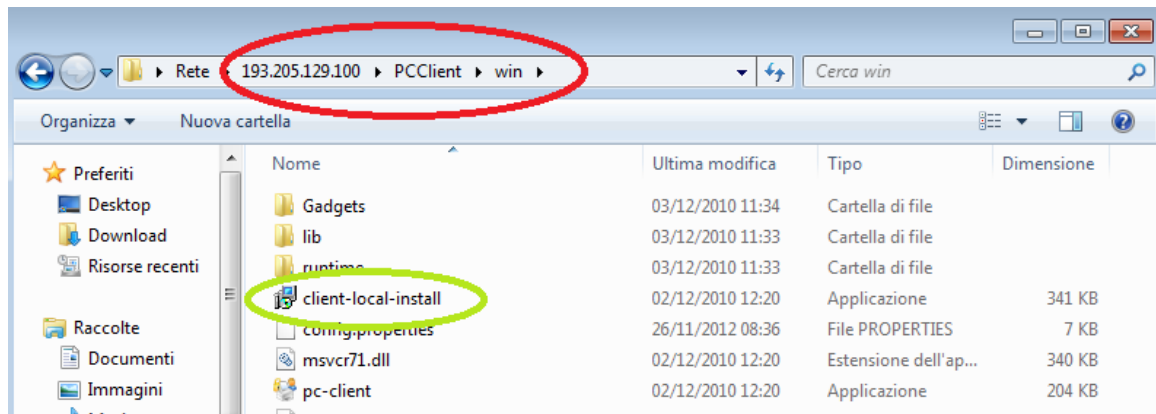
Rete ▸ 193.205.129.100 ▸ PCClient ▸ win ▸

Cerca win

Organizza ▾ Nuova cartella

Preferiti
Desktop
Download
Risorse recenti

Raccolte
Documenti
Immagini

| Nome | Ultima modifica | Tipo | Dimensione |
|---|---|---|---|
| Gadgets | 03/12/2010 11:34 | Cartella di file | |
| lib | 03/12/2010 11:33 | Cartella di file | |
| runtime | 03/12/2010 11:33 | Cartella di file | |
| client-local-install | 02/12/2010 12:20 | Applicazione | 341 KB |
| config.properties | 26/11/2012 08:36 | File PROPERTIES | 7 KB |
| msvcr71.dll | 02/12/2010 12:20 | Estensione dell'ap... | 340 KB |
| pc-client | 02/12/2010 12:20 | Applicazione | 204 KB |